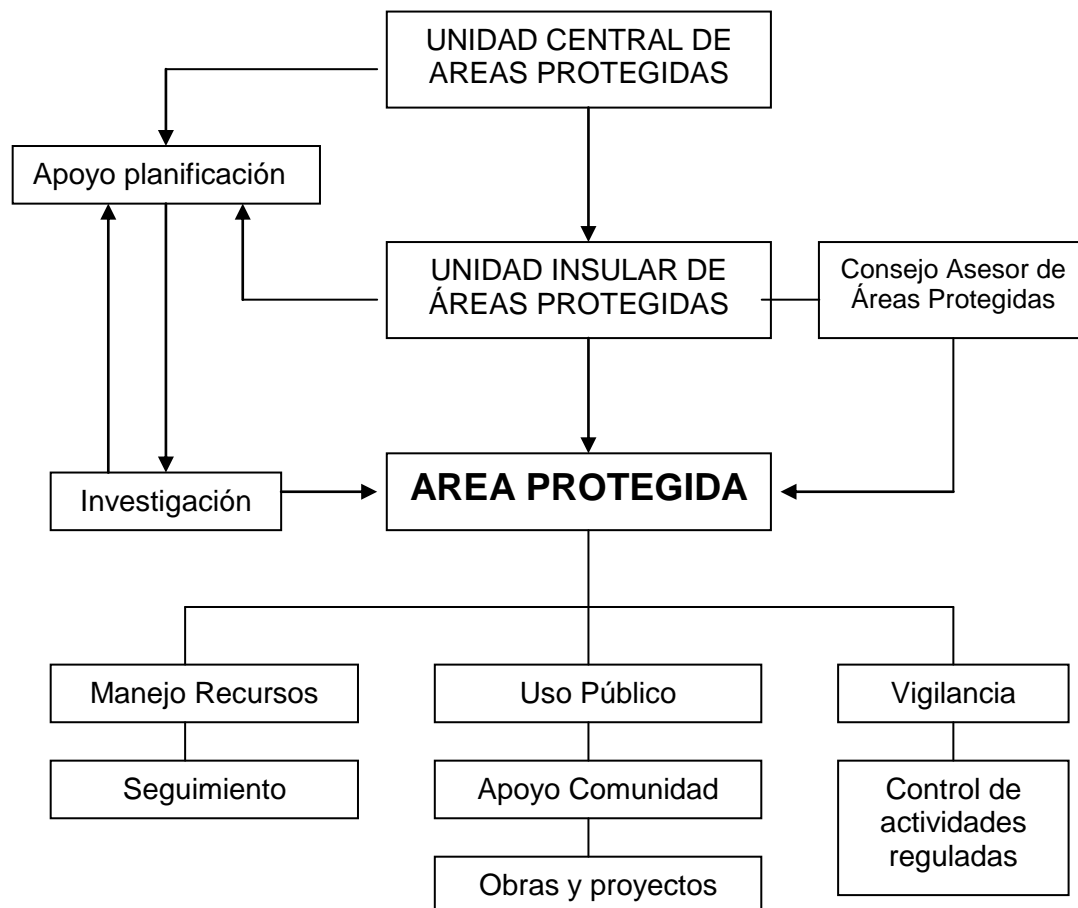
UNIDAD CENTRAL DE AREAS PROTEGIDAS

Apoyo planificación

UNIDAD INSULAR DE ÁREAS PROTEGIDAS

Consejo Asesor de Áreas Protegidas

Investigación

AREA PROTEGIDA

Manejo Recursos

Uso Público

Vigilancia

Seguimiento

Apoyo Comunidad

Control de actividades reguladas

Obras y proyectos